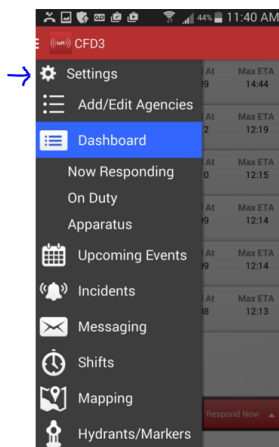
44% 11:40 AM
CFD3

Settings
Add/Edit Agencies
Dashboard
Now Responding
On Duty
Apparatus
Upcoming Events
Incidents
Messaging
Shifts
Mapping
Hydrants/Markers

At	Max ETA
9	14:44
At	Max ETA
2	12:19
At	Max ETA
0	12:15
At	Max ETA
9	12:14
At	Max ETA
9	12:14
At	Max ETA
8	12:13

Respond Now